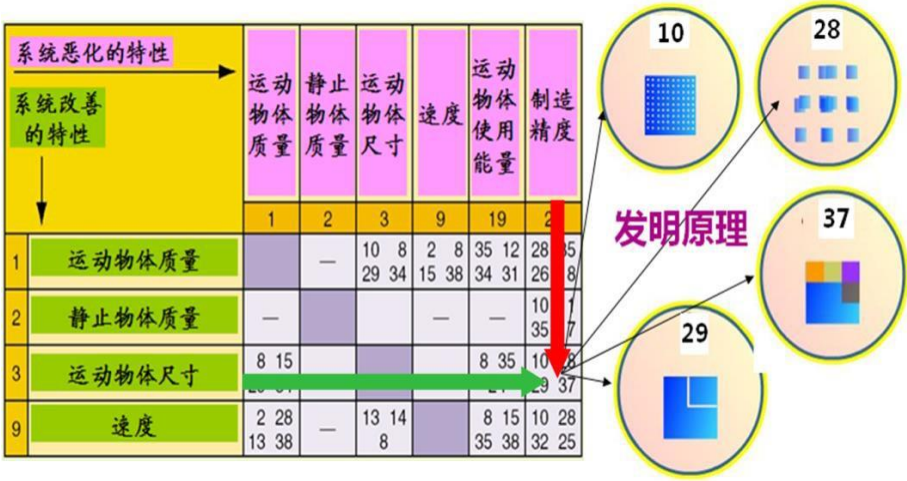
系统恶化的特性

系统改善的特性

| | | 运动物体质量 | 静止物体质量 | 运动物体尺寸 | 速度 | 运动物体使用能量 | 制造精度 |
|---|---|---|---|---|---|---|---|
| | | 1 | 2 | 3 | 9 | 19 | 2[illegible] |
| 1 | 运动物体质量 | | — | 10 8 29 34 | 2 8 15 38 | 35 12 34 31 | 28 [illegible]5 26 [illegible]8 |
| 2 | 静止物体质量 | — | | | — | — | 10 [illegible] 35 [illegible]7 |
| 3 | 运动物体尺寸 | 8 15 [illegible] | | | | 8 35 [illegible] | 10 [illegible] 29 37 |
| 9 | 速度 | 2 28 13 38 | — | 13 14 8 | | 8 15 35 38 | 10 28 32 25 |

发明原理

10

28

37

29